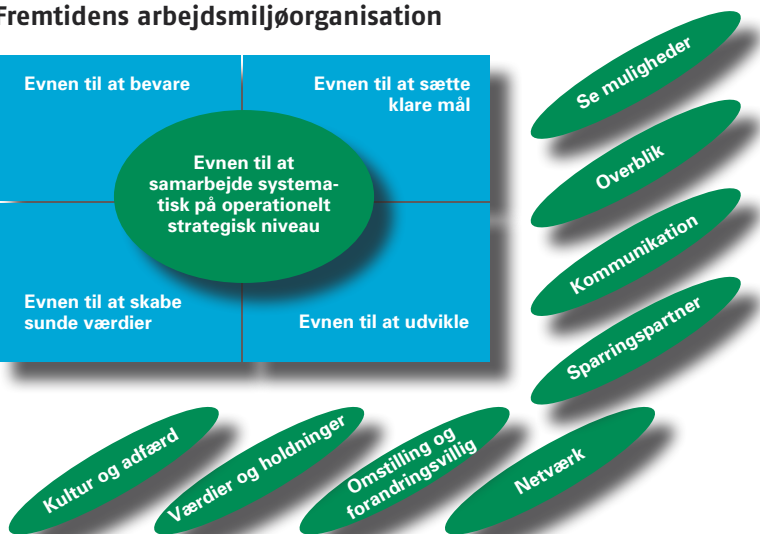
Fremtidens arbejdsmiljøorganisation

Evnen til at bevare

Evnen til at sætte klare mål

Evnen til at samarbejde systematisk på operationelt strategisk niveau

Evnen til at skabe sunde værdier

Evnen til at udvikle

Se muligheder

Overblik

Kommunikation

Sparringspartner

Kultur og adfærd

Værdier og holdninger

Omstilling og forandringsvillig

Netværk